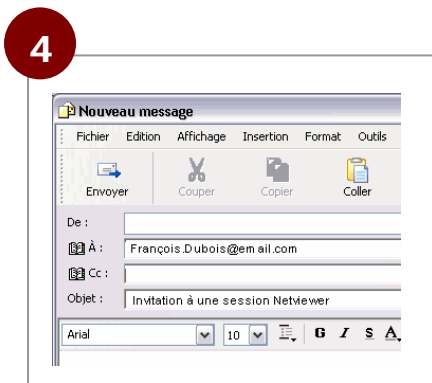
4

Nouveau message

Fichier Edition Affichage Insertion Format Outils

Envoyer Couper Copier Coller

De :

À : François.Dubois@email.com

Cc :

Objet : Invitation à une session Netviewer

Arial 10 G I S A